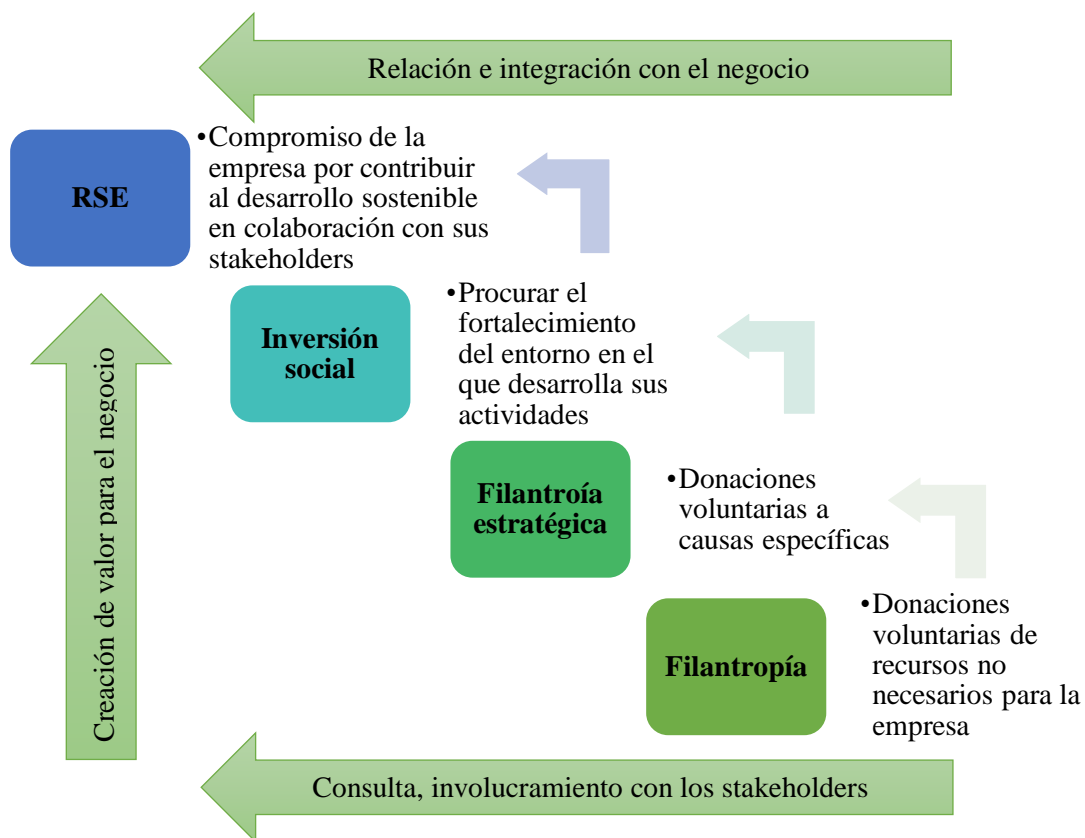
Relación e integración con el negocio

RSE

•Compromiso de la empresa por contribuir al desarrollo sostenible en colaboración con sus stakeholders

Inversión social

•Procurar el fortalecimiento del entorno en el que desarrolla sus actividades

Filantroía estratégica

•Donaciones voluntarias a causas específicas

Filantropía

•Donaciones voluntarias de recursos no necesarios para la empresa

Creación de valor para el negocio

Consulta, involucramiento con los stakeholders